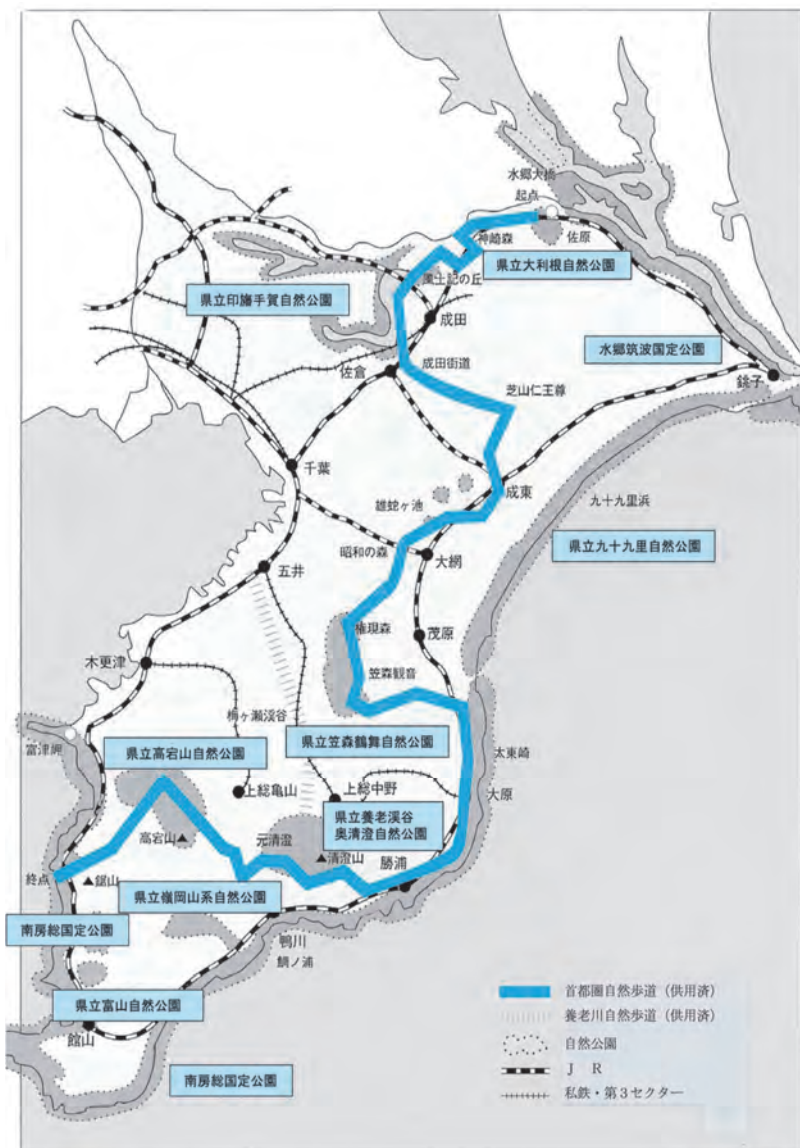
水郷大橋
起点
佐原
神崎森
県立大利根自然公園
県立印旛手賀自然公園
風土記の丘
成田
水郷筑波国定公園
成田街道
佐倉
銚子
芝山仁王尊
千葉
成東
雄蛇ヶ池
九十九里浜
県立九十九里自然公園
昭和の森
大網
五井
権現森
茂原
笠森観音
木更津
梅ヶ瀬渓谷
県立笠森鶴舞自然公園
富津岬
県立高宕山自然公園
太東崎
上総中野
上総亀山
大原
県立養老渓谷
奥清澄自然公園
高宕山▲
元清澄
▲清澄山
勝浦
終点
▲鋸山
県立嶺岡山系自然公園
南房総国定公園
鴨川
鯛ノ浦
県立富山自然公園
館山
南房総国定公園
首都圏自然歩道（供用済）
養老川自然歩道（供用済）
自然公園
J R
私鉄・第３セクター